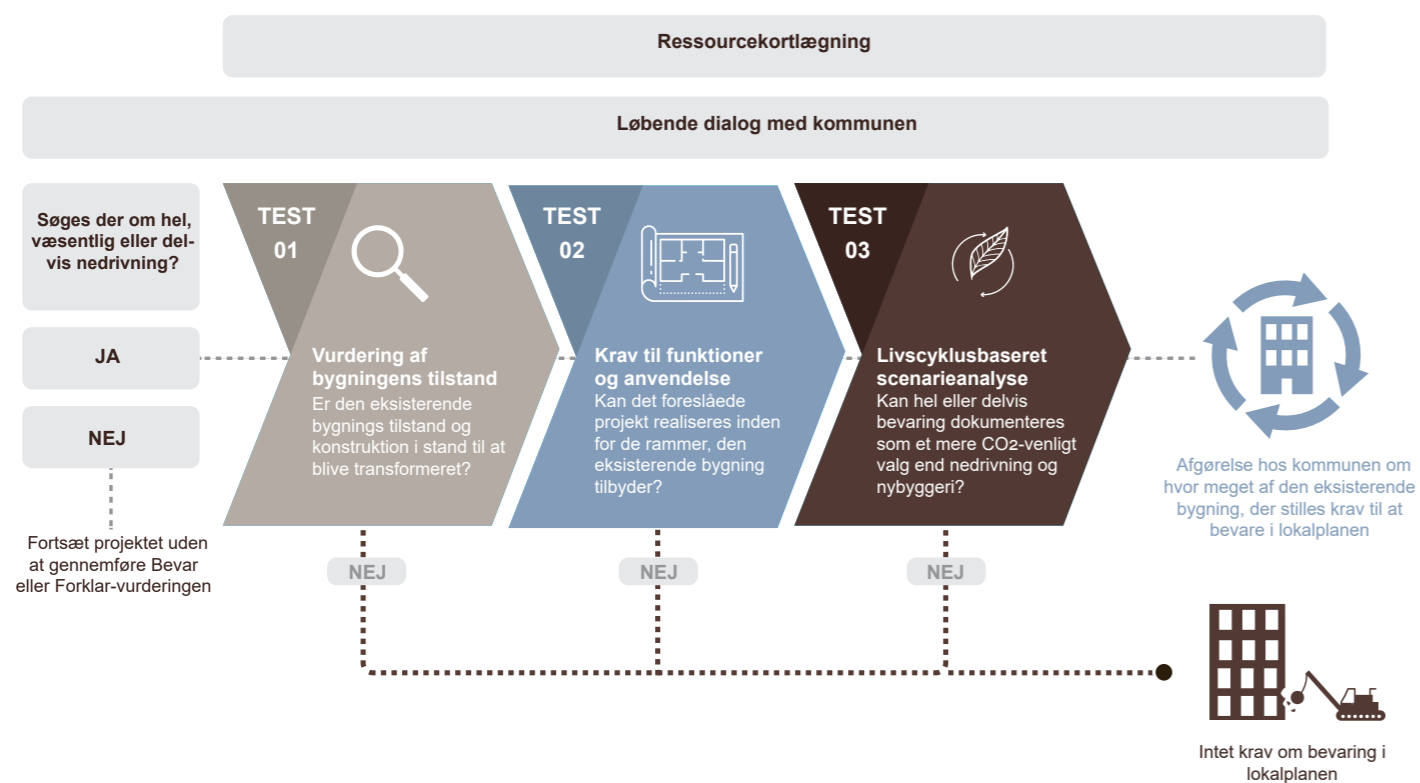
Ressourcekortlægning

Løbende dialog med kommunen

Søges der om hel, væsentlig eller delvis nedrivning?

JA

NEJ

Fortsæt projektet uden at gennemføre Bevar eller Forklar-vurderingen

TEST 01

Vurdering af bygningens tilstand
Er den eksisterende bygnings tilstand og konstruktion i stand til at blive transformeret?

TEST 02

Krav til funktioner og anvendelse
Kan det foreslåede projekt realiseres inden for de rammer, den eksisterende bygning tilbyder?

TEST 03

Livscyklusbaseret scenarieanalyse
Kan hel eller delvis bevaring dokumenteres som et mere $CO_2$-venligt valg end nedrivning og nybyggeri?

Afgørelse hos kommunen om hvor meget af den eksisterende bygning, der stilles krav til at bevare i lokalplanen

NEJ

NEJ

NEJ

Intet krav om bevaring i lokalplanen